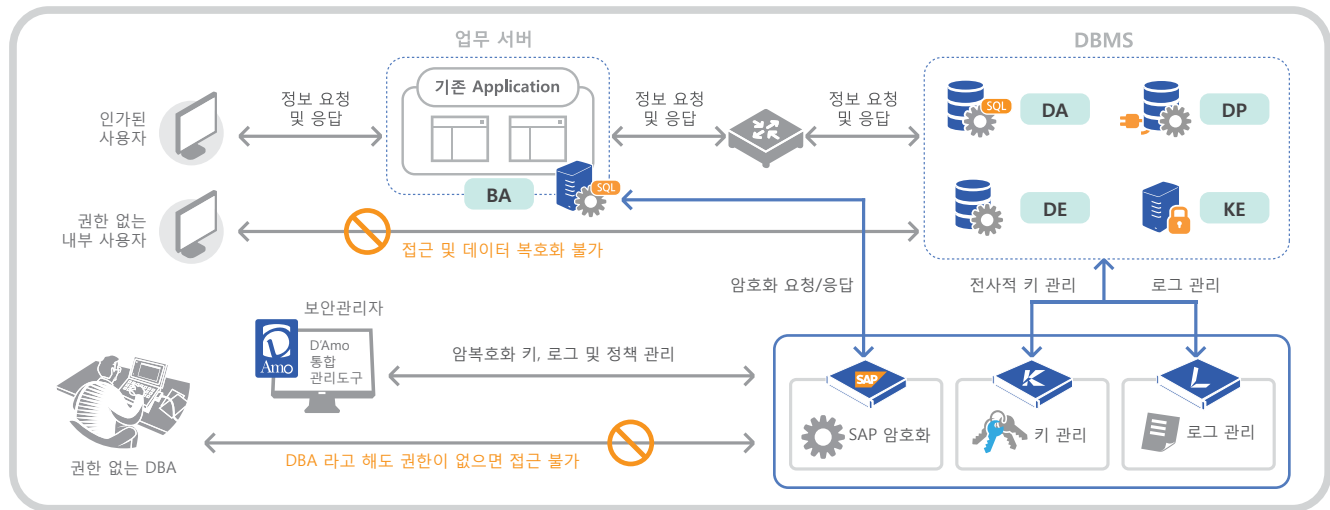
업무 서버

DBMS

기존 Application

인가된 사용자

정보 요청 및 응답

정보 요청 및 응답

정보 요청 및 응답

SQL

DA

DP

BA

SQL

DE

KE

권한 없는 내부 사용자

접근 및 데이터 복호화 불가

암호화 요청/응답

전사적 키 관리

로그 관리

보안관리자

D'Amo 통합 관리도구

Amo

암복호화 키, 로그 및 정책 관리

SAP

SAP 암호화

키 관리

로그 관리

권한 없는 DBA

DBA 라고 해도 권한이 없으면 접근 불가